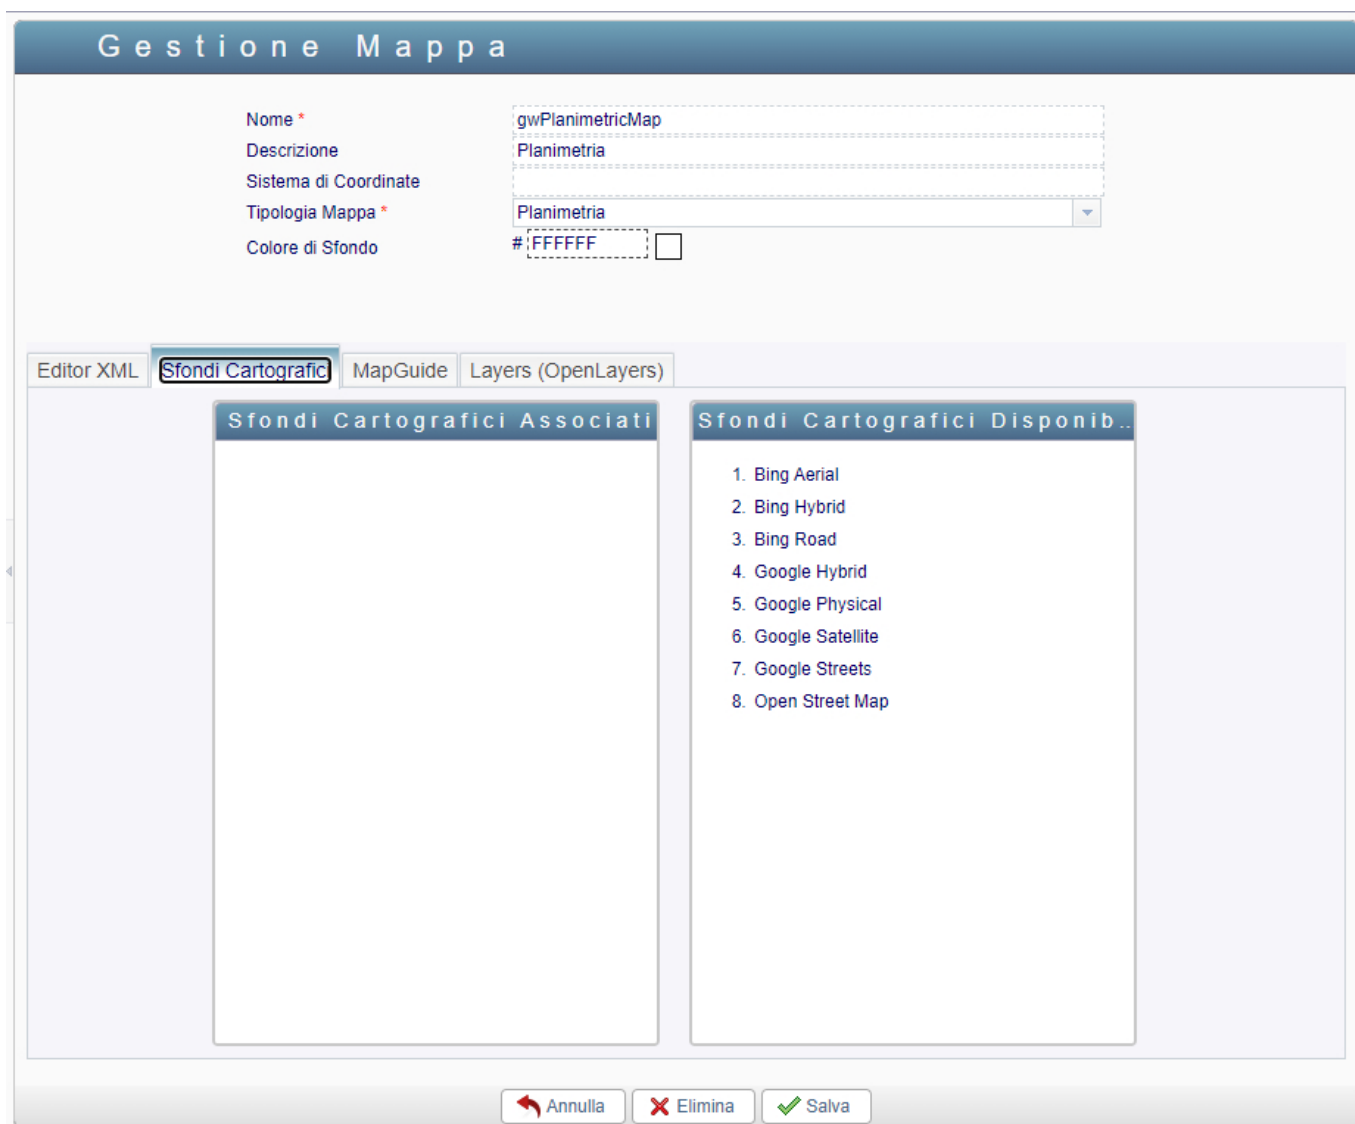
Gestione Mappa

Nome * gwPlanimetricMap
Descrizione Planimetria
Sistema di Coordinate
Tipologia Mappa * Planimetria
Colore di Sfondo # FFFFFF

Editor XML | Sfondi Cartografic | MapGuide | Layers (OpenLayers)

Sfondi Cartografici Associati

Sfondi Cartografici Disponib..

1. Bing Aerial
2. Bing Hybrid
3. Bing Road
4. Google Hybrid
5. Google Physical
6. Google Satellite
7. Google Streets
8. Open Street Map

Annulla Elimina Salva